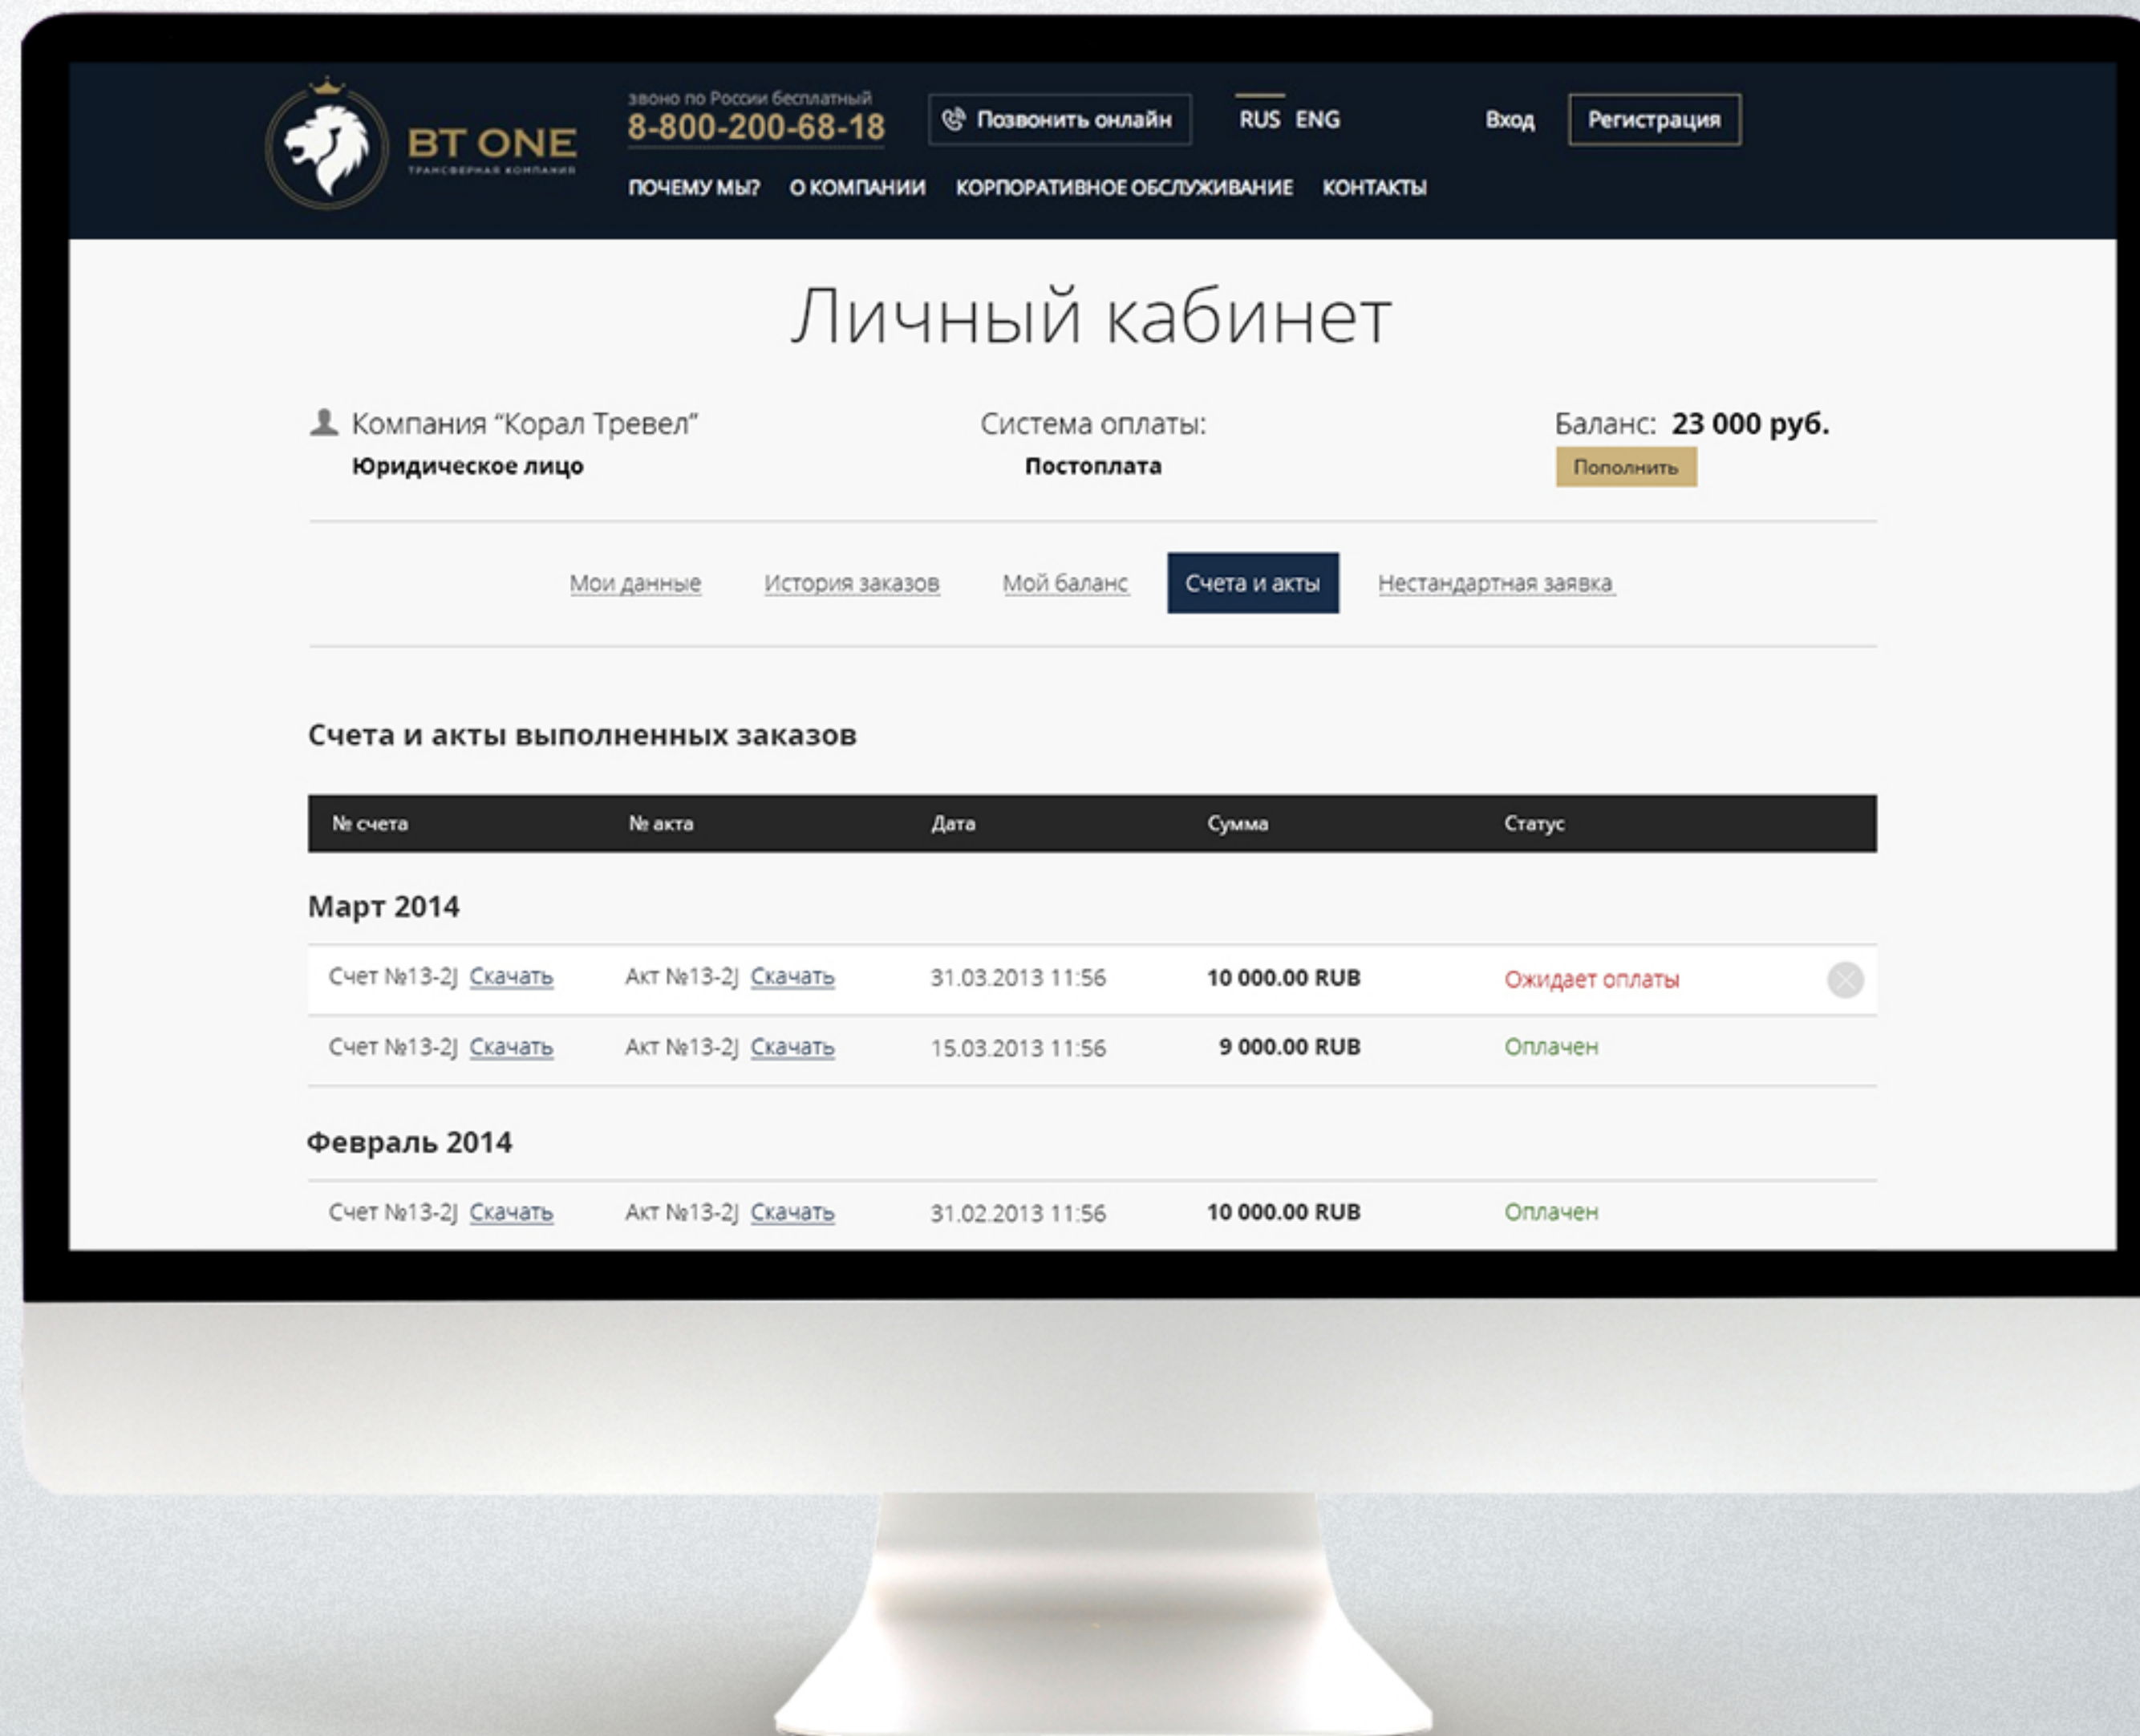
BT ONE
ТРАНСФЕРНАЯ КОМПАНИЯ

звоно по России бесплатный
8-800-200-68-18

Позвонить онлайн

RUS ENG

Вход

Регистрация

ПОЧЕМУ МЫ? О КОМПАНИИ КОРПОРАТИВНОЕ ОБСЛУЖИВАНИЕ КОНТАКТЫ

Личный кабинет

Компания “Корал Тревел”
Юридическое лицо

Система оплаты:
Постоплата

Баланс: 23 000 руб.
Пополнить

Мои данные История заказов Мой баланс Счета и акты Нестандартная заявка

Счета и акты выполненных заказов

| № счета | № акта | Дата | Сумма | Статус |
|---|---|---|---|---|

Март 2014

| Счет №13-2J Скачать | Акт №13-2J Скачать | 31.03.2013 11:56 | 10 000.00 RUB | Ожидает оплаты |
|---|---|---|---|---|
| Счет №13-2J Скачать | Акт №13-2J Скачать | 15.03.2013 11:56 | 9 000.00 RUB | Оплачен |

Февраль 2014

| Счет №13-2J Скачать | Акт №13-2J Скачать | 31.02.2013 11:56 | 10 000.00 RUB | Оплачен |
|---|---|---|---|---|